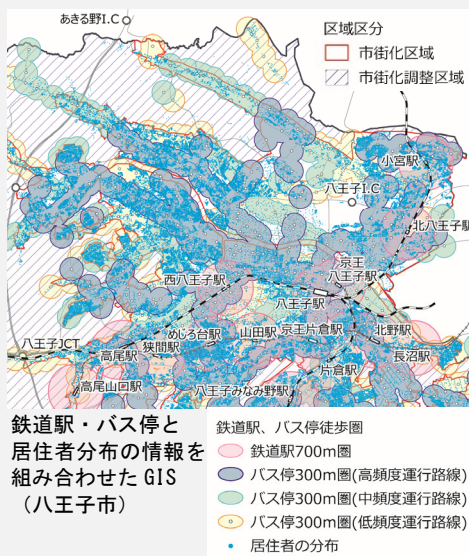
あきる野I.C

区域区分
市街化区域
市街化調整区域

小宮駅
八王子I.C
北八王子駅
京王八王子駅
西八王子駅
八王子駅
八王子JCT
めじろ台駅
山田駅
京王片倉駅
北野駅
高尾駅
狭間駅
長沼駅
高尾山口駅
片倉駅
八王子みなみ野駅

鉄道駅・バス停と居住者分布の情報を組み合わせたGIS（八王子市）

鉄道駅、バス停徒歩圏
鉄道駅700m圏
バス停300m圏(高頻度運行路線)
バス停300m圏(中頻度運行路線)
バス停300m圏(低頻度運行路線)
居住者の分布